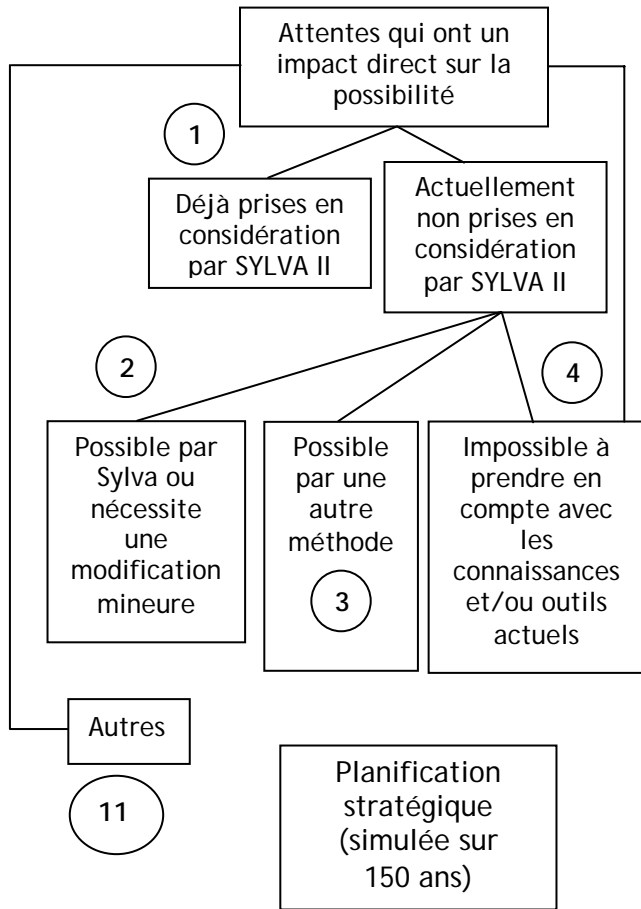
Attentes qui ont un impact direct sur la possibilité

1

Déjà prises en considération par SYLVA II

Actuellement non prises en considération par SYLVA II

2

4

Possible par Sylva ou nécessite une modification mineure

Possible par une autre méthode

3

Impossible à prendre en compte avec les connaissances et/ou outils actuels

Autres

11

Planification stratégique (simulée sur 150 ans)